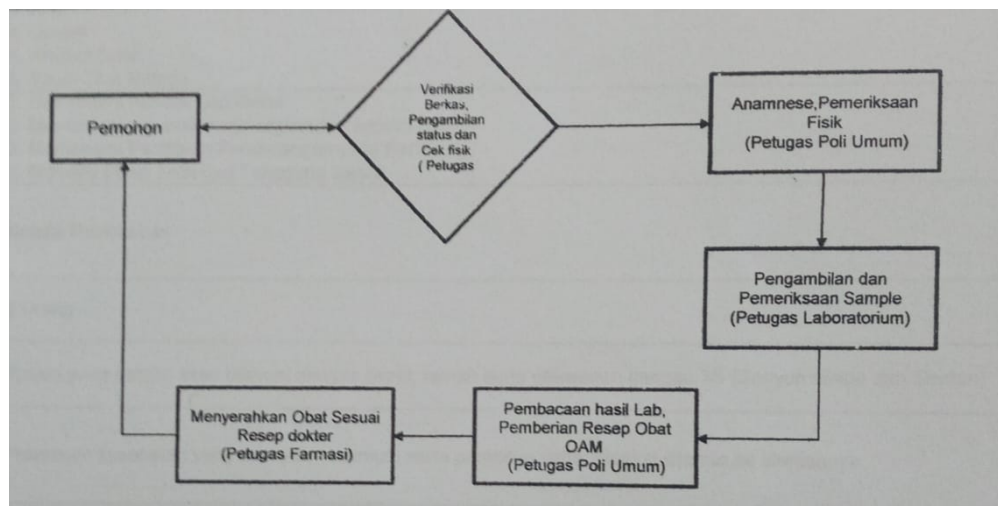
Pemohon

Verifikasi Berkas, Pengambilan status dan Cek fisik ( Petugas

Anamnese,Pemeriksaan Fisik (Petugas Poli Umum)

Pengambilan dan Pemeriksaan Sample (Petugas Laboratorium)

Pembacaan hasil Lab, Pemberian Resep Obat OAM (Petugas Poli Umum)

Menyerahkan Obat Sesuai Resep dokter (Petugas Farmasi)